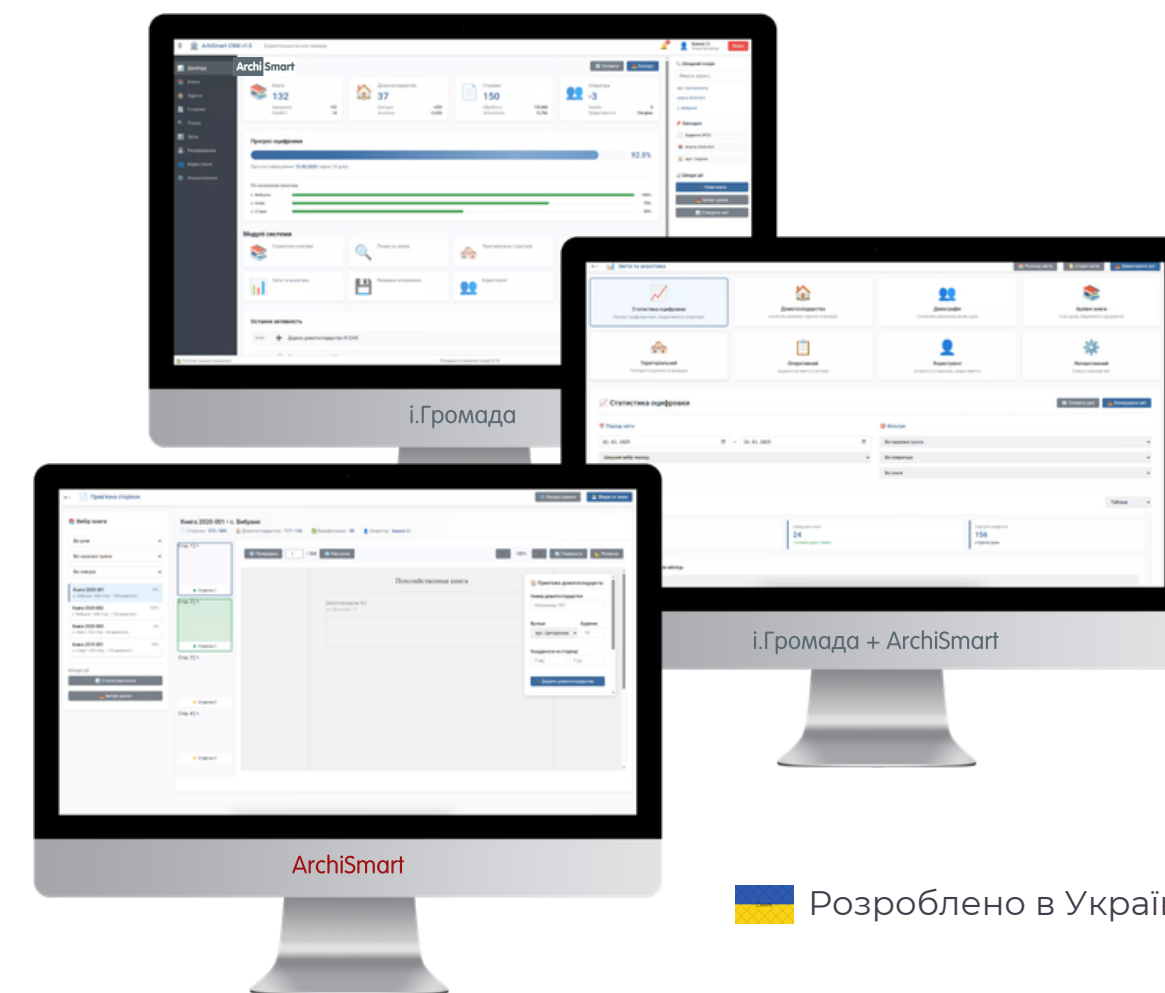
ArchiSmart CRM v1.0

ArchiSmart

Дашборд

Книги

Адреси

Сторінки

Пошук

Звіти

Резервування

Користувачі

Налаштування

Книги
132

Домогосподарства
37

Сторінки
150

Користувачі
3

Прогрес оцифровки

92.5%

Модулі системи

Остання активність

i.Громада

Звіти та аналітика

Статистика оцифровки

Домогосподарства

Демографія

Архівні книги

Територіальні

Оперативний

Користувачі

Налаштування

Статистика оцифровки

Період звіту

Фільтри

01.01.2025

24.01.2025

Таблиця

24

156

i.Громада + ArchiSmart

Прив'язка сторінок

Вибір книги

Книга 2020-001 • с. Вибране

Погосподарська книга

Прив'язка домогосподарства

Додати домогосподарство

ArchiSmart

Розроблено в Украї